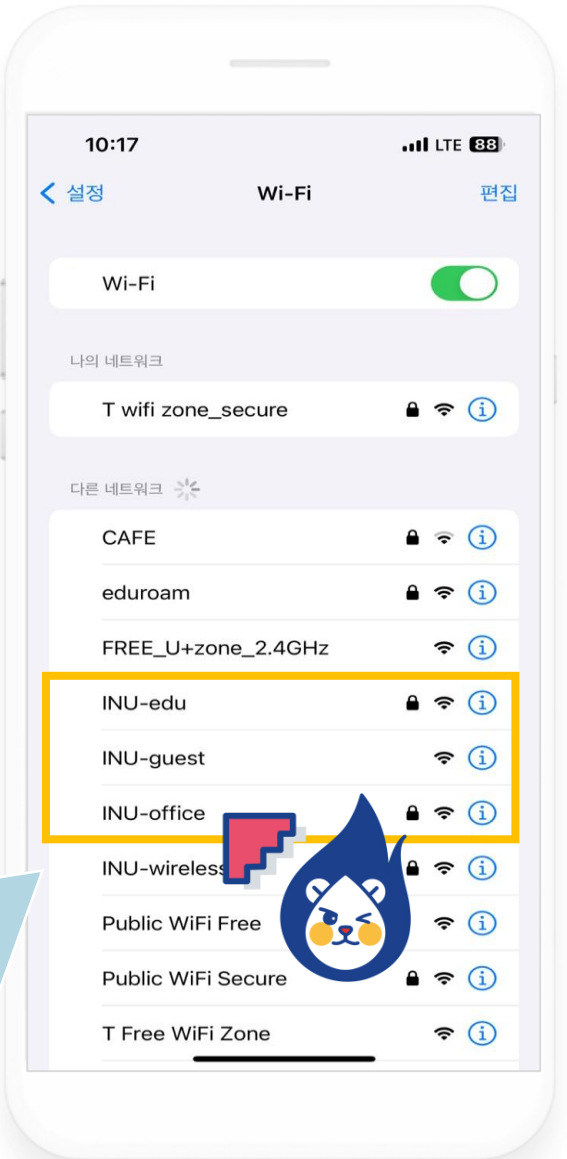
10:17
LTE 88

< 설정
Wi-Fi
편집

Wi-Fi

나의 네트워크

T wifi zone_secure

다른 네트워크

CAFE

eduroam

FREE_U+zone_2.4GHz

INU-edu

INU-guest

INU-office

INU-wireless

Public WiFi Free

Public WiFi Secure

T Free WiFi Zone